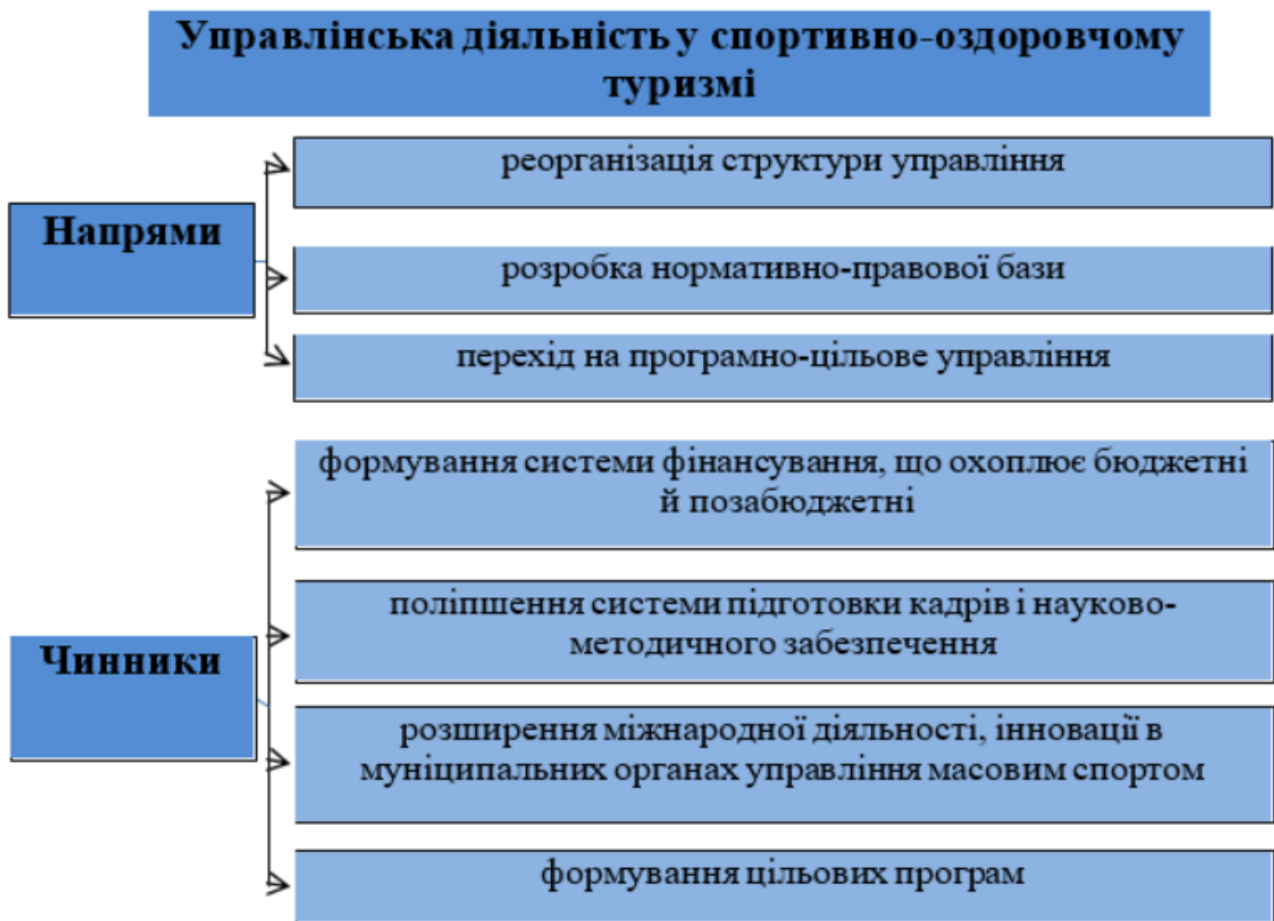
Управлінська діяльність у спортивно-оздоровчому туризмі

Напрями

реорганізація структури управління

розробка нормативно-правової бази

перехід на програмно-цільове управління

Чинники

формування системи фінансування, що охоплює бюджетні й позабюджетні

поліпшення системи підготовки кадрів і науково-методичного забезпечення

розширення міжнародної діяльності, інновації в муніципальних органах управління масовим спортом

формування цільових програм